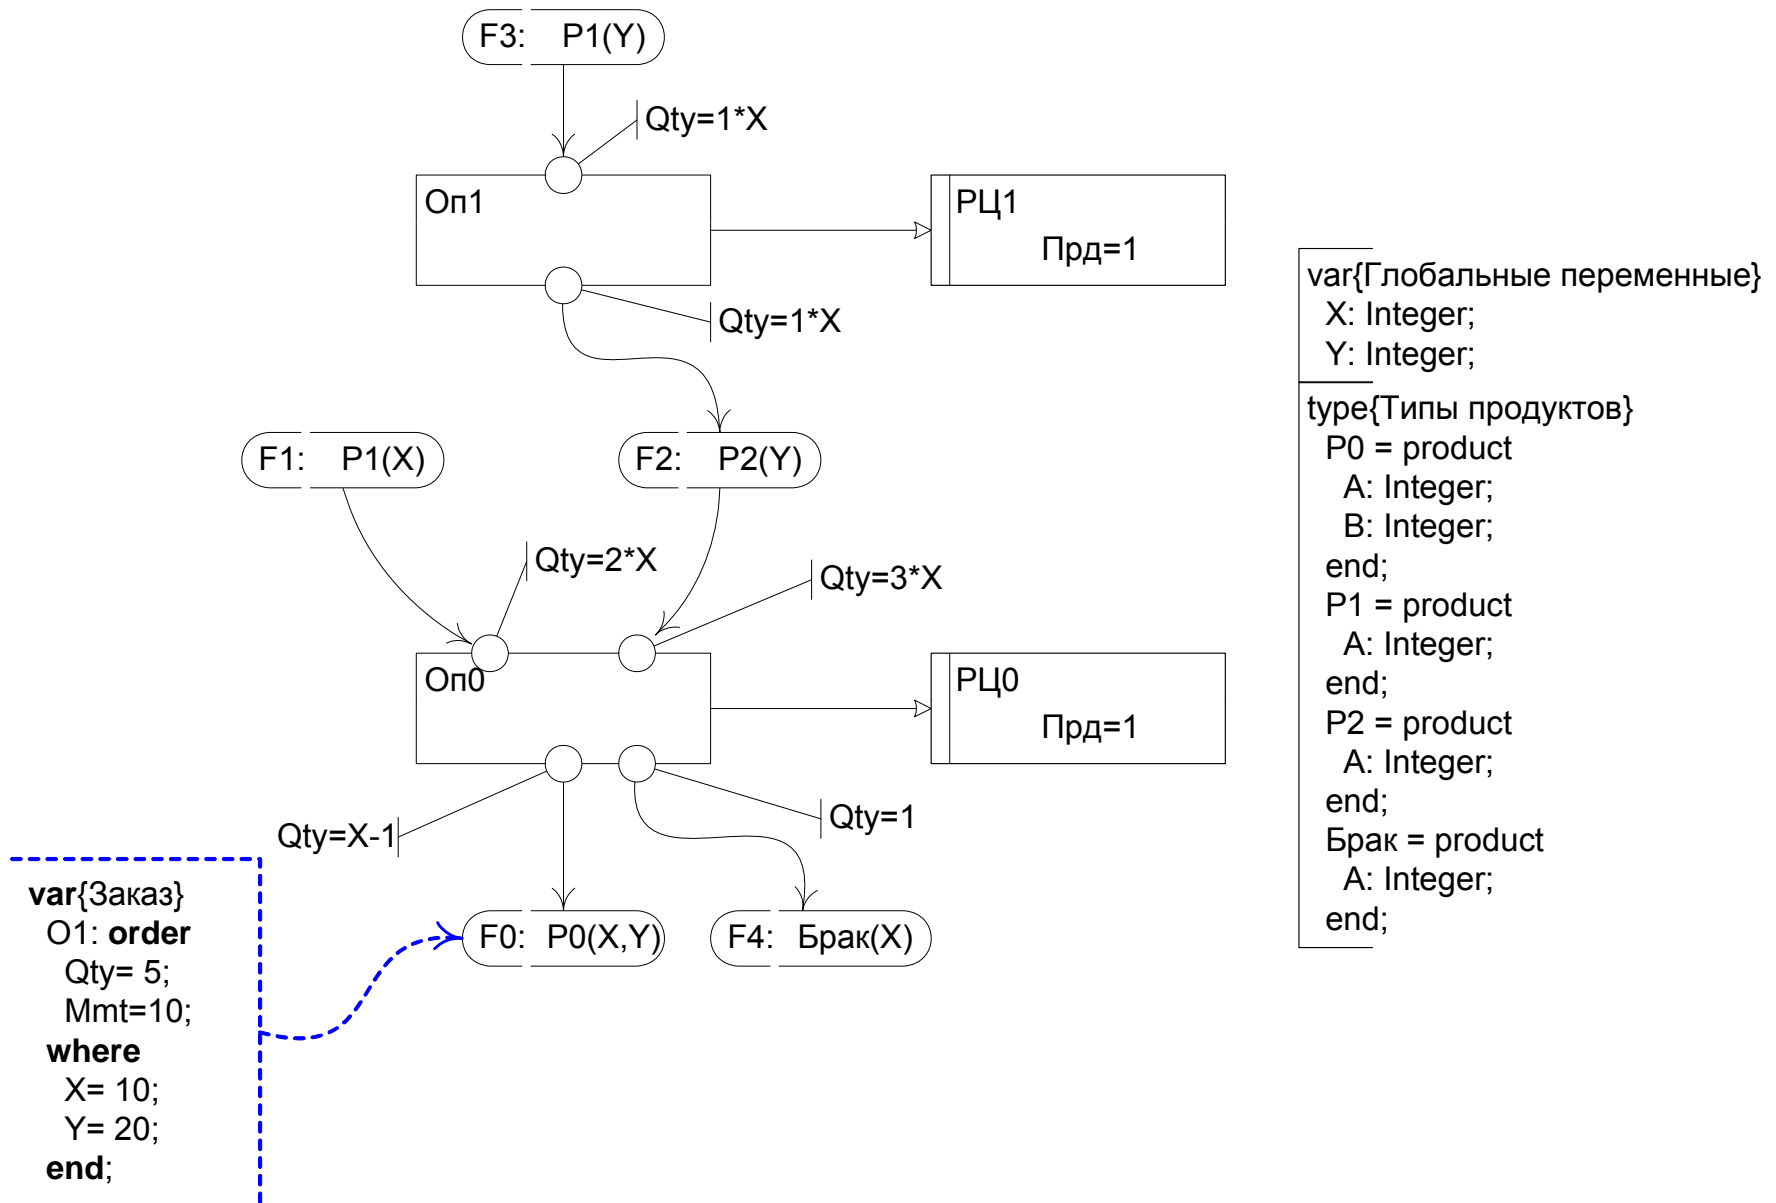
F3: P1(Y)

Qty=1*X

Оп1

РЦ1
Прд=1

Qty=1*X

F1: P1(X)

F2: P2(Y)

Qty=2*X

Qty=3*X

Оп0

РЦ0
Прд=1

Qty=X-1

Qty=1

F0: P0(X,Y)

F4: Брак(X)

var{Глобальные переменные}
X: Integer;
Y: Integer;

type{Типы продуктов}
P0 = product
A: Integer;
B: Integer;
end;
P1 = product
A: Integer;
end;
P2 = product
A: Integer;
end;
Брак = product
A: Integer;
end;

**var**{Заказ}
O1: **order**
Qty= 5;
Mmt=10;
**where**
X= 10;
Y= 20;
**end**;